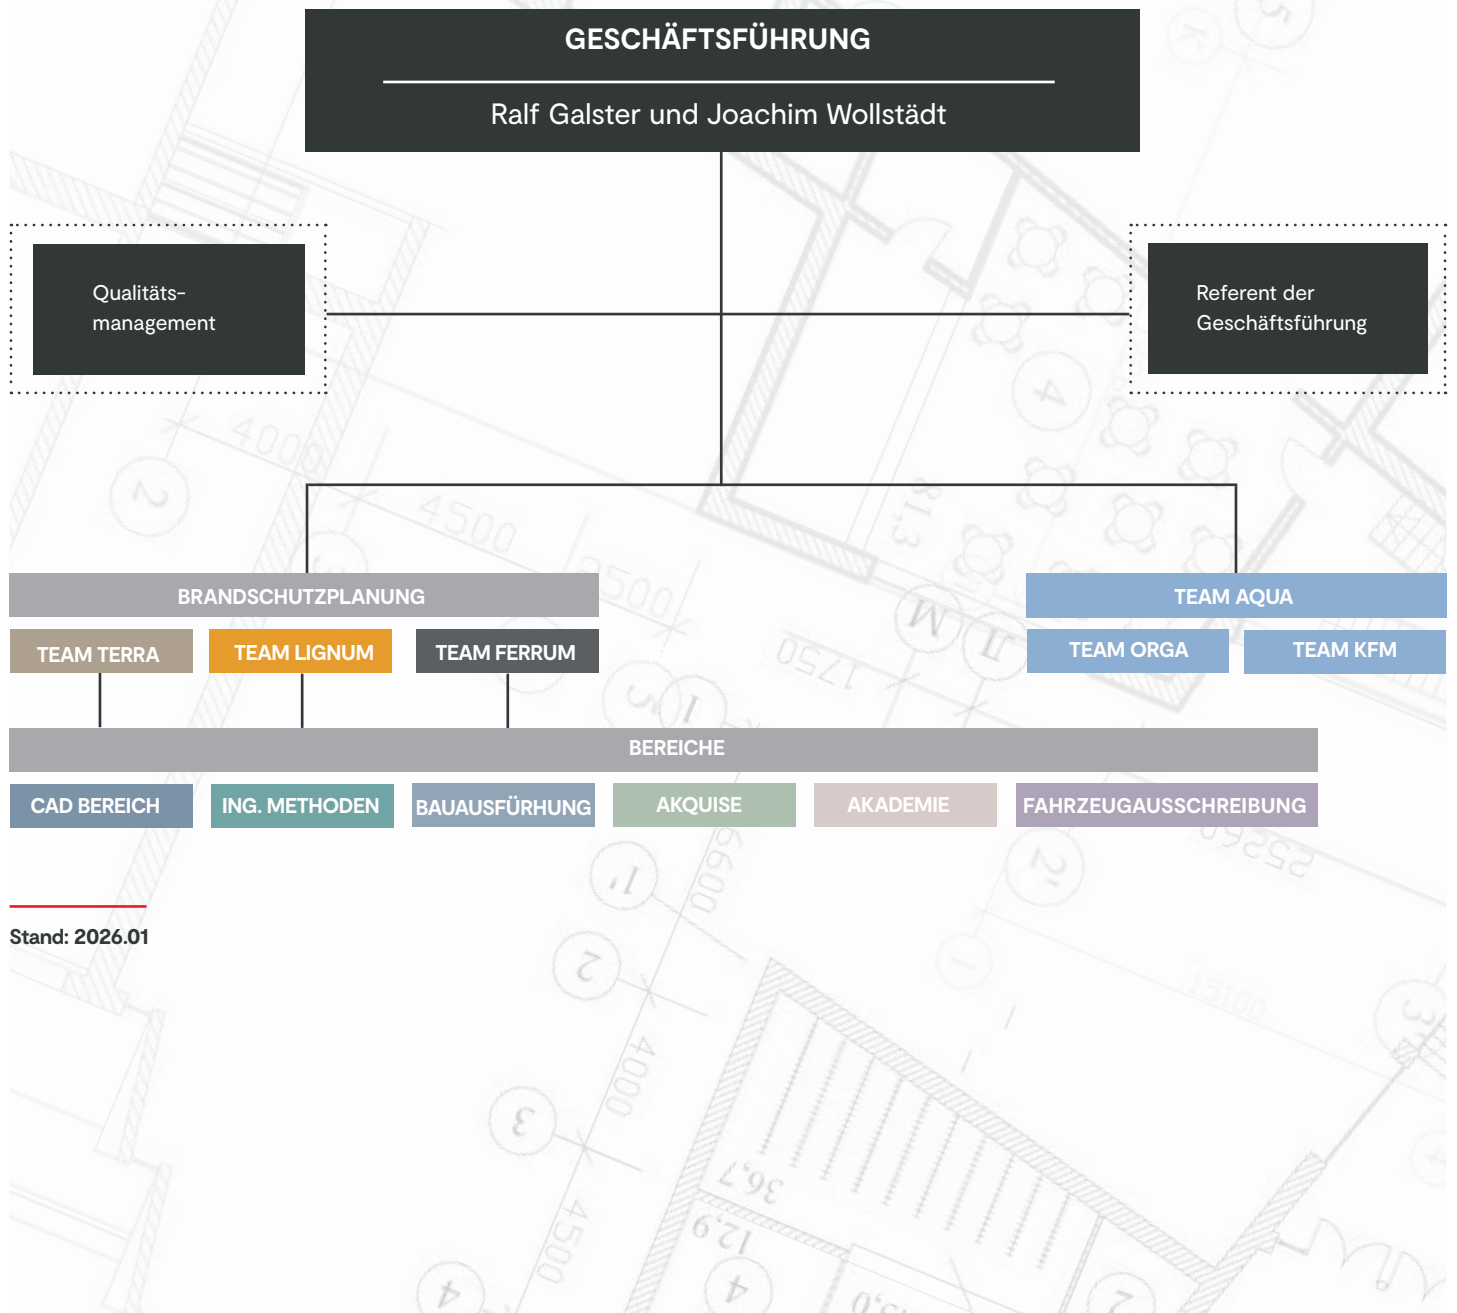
GESCHÄFTSFÜHRUNG

Ralf Galster und Joachim Wollstädt

Qualitätsmanagement

Referent der Geschäftsführung

BRANDSCHUTZPLANUNG

TEAM TERRA

TEAM LIGNUM

TEAM FERRUM

TEAM AQUA

TEAM ORGA

TEAM KFM

BEREICHE

CAD BEREICH

ING. METHODEN

BAUAUSFÜRHUNG

AKQUISE

AKADEMIE

FAHRZEUGAUSSCHREIBUNG

Stand: 2026.01